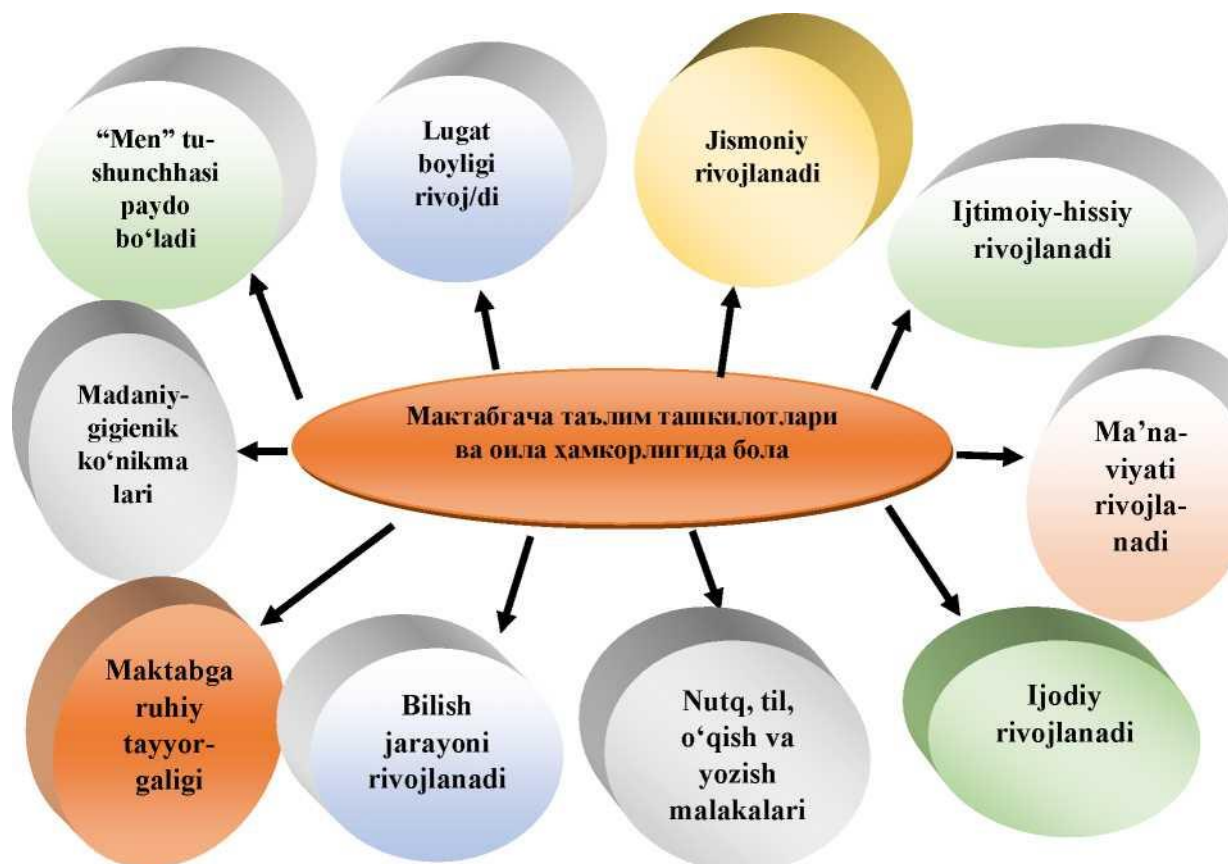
Мактабгача таълим ташкилотлари ва оила ҳамкорлигида бола

"Men" tushunchhasi paydo bo'ladi

Lugat boyligi rivoj/di

Jismoniy rivojlanadi

Ijtimoiy-hissiy rivojlanadi

Madaniy-gigienik ko'nikma lari

Ma'naviyati rivojlanadi

Maktabga ruhiy tayyorgaligi

Bilish jarayoni rivojlanadi

Nutq, til, o'qish va yozish malakalari

Ijodiy rivojlanadi